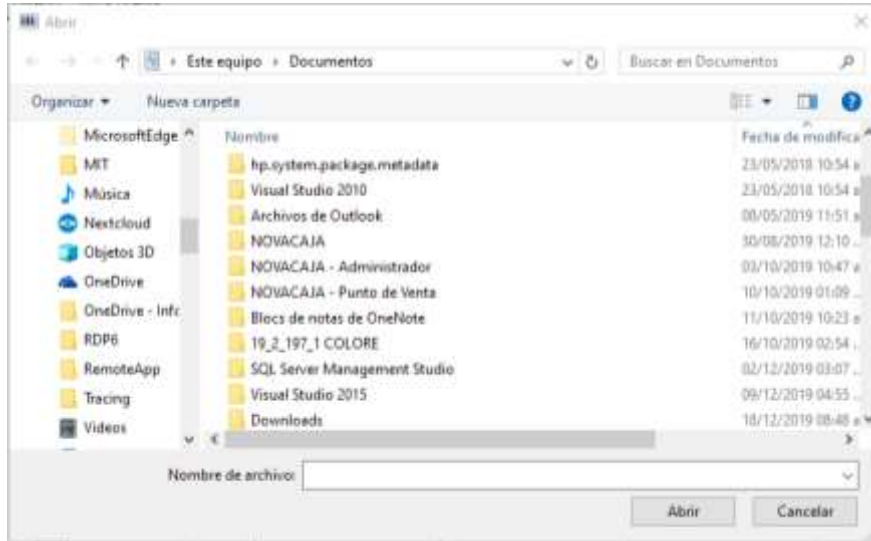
Abrir

Este equipo › Documentos

Buscar en Documentos

Organizar ▾ Nueva carpeta

MicrosoftEdge
MIT
Música
Nextcloud
Objetos 3D
OneDrive
OneDrive - Infc
RDP6
RemoteApp
Tracing
Videos

| Nombre | Fecha de modifica |
|---|---|
| hp.system.package.metadata | 23/05/2018 10:54 a |
| Visual Studio 2010 | 23/05/2018 10:54 a |
| Archivos de Outlook | 08/05/2019 11:51 a |
| NOVACAJA | 30/08/2019 12:10 |
| NOVACAJA - Administrador | 03/10/2019 10:47 a |
| NOVACAJA - Punto de Venta | 10/10/2019 01:09 |
| Blocs de notas de OneNote | 11/10/2019 10:23 a |
| 19_2_197_1 COLORE | 16/10/2019 02:54 |
| SQL Server Management Studio | 02/12/2019 03:07 |
| Visual Studio 2015 | 09/12/2019 04:55 |
| Downloads | 18/12/2019 08:48 a |

Nombre de archivo:

Abrir Cancelar